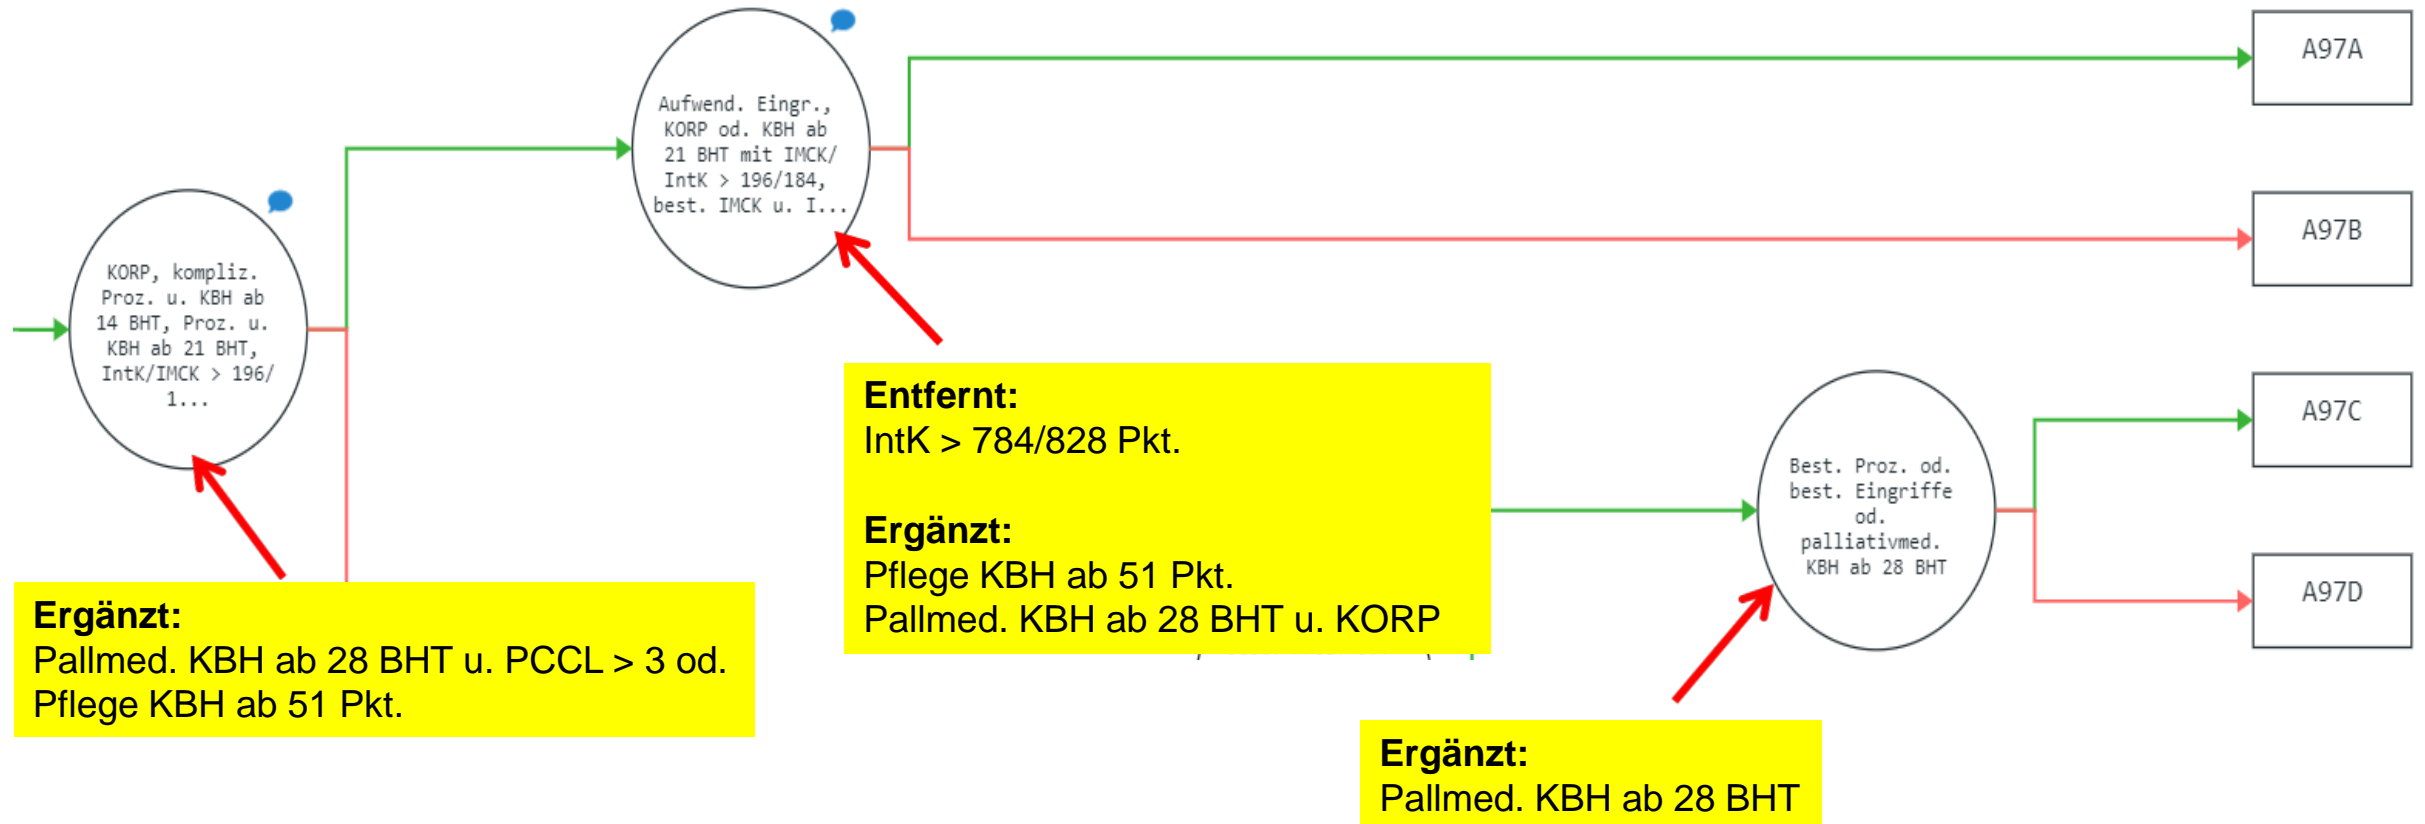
KORP, kompliz. Proz. u. KBH ab 14 BHT, Proz. u. KBH ab 21 BHT, IntK/IMCK > 196/ 1...

Aufwend. Eingr., KORP od. KBH ab 21 BHT mit IMCK/ IntK > 196/184, best. IMCK u. I...

A97A

A97B

Entfernt:
IntK > 784/828 Pkt.

Ergänzt:
Pflege KBH ab 51 Pkt.
Pallmed. KBH ab 28 BHT u. KORP

Best. Proz. od. best. Eingriffe od. palliativmed. KBH ab 28 BHT

A97C

A97D

Ergänzt:
Pallmed. KBH ab 28 BHT u. PCCL > 3 od.
Pflege KBH ab 51 Pkt.

Ergänzt:
Pallmed. KBH ab 28 BHT